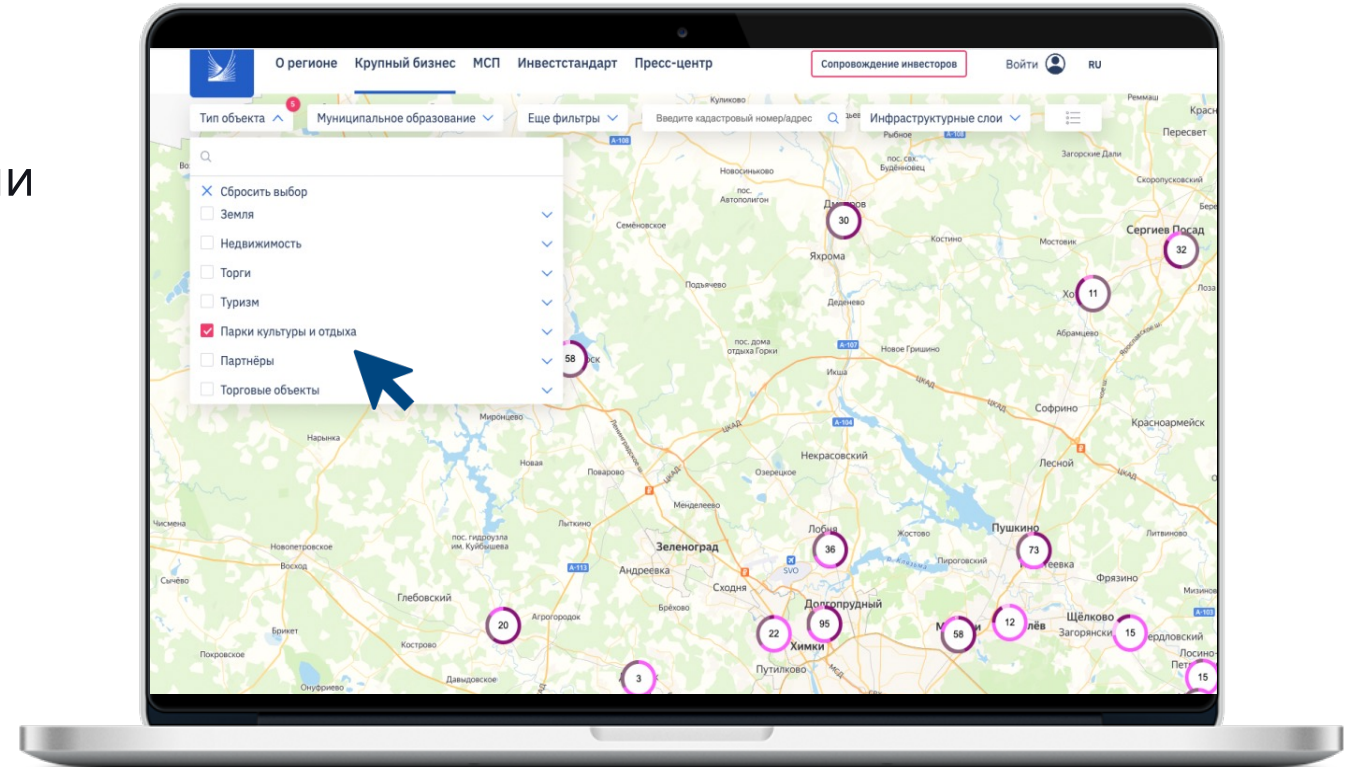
и

О регионе Крупный бизнес МСП Инвестстандарт Пресс-центр Сопровождение инвесторов Войти RU

Тип объекта 5 Муниципальное образование Еще фильтры Введите кадастровый номер/адрес Инфраструктурные слои

Сбросить выбор
Земля
Недвижимость
Торги
Туризм
Парки культуры и отдыха
Партнёры
Торговые объекты

Куликово
Реммаш
Красн
Пересвет
Рыбное
Новосинньково
пос. свх. Будённовский
Загорские Дали
Скоропусковский
пос. Автополигон
Семёновское
Дмитров
30
Костино
Мостовик
Сергиев Посад
32
Яхрома
Подъячево
Деденево
Хотьково
11
Абрамцево
пос. дома отдыха Горки
Новое Гришино
58
Икша
Софрино
Красноармейск
Миронцево
Нарынка
Новая
Поварово
Некрасовский
Лесной
Менделеево
Озерецкое
Чисмена
Лыткино
Лобня
36
Жостово
Пушкино
73
Пироговский
Ивантеевка
пос. гидроузла им. Куйбышева
Новопетровское
Зеленоград
Восход
Андреевка
SVO
Фрязино
Сходня
Сычёво
Глебовский
Долгопрудный
Щёлково
Агрогородок
20
Брёхово
22
95
58
12
Королёв
Загорянский
15
Свердловский
Брикет
Химки
Лосино-Петровский
Покровское
Костроно
Путилково
15
3
Онуфриево
Давыдовское